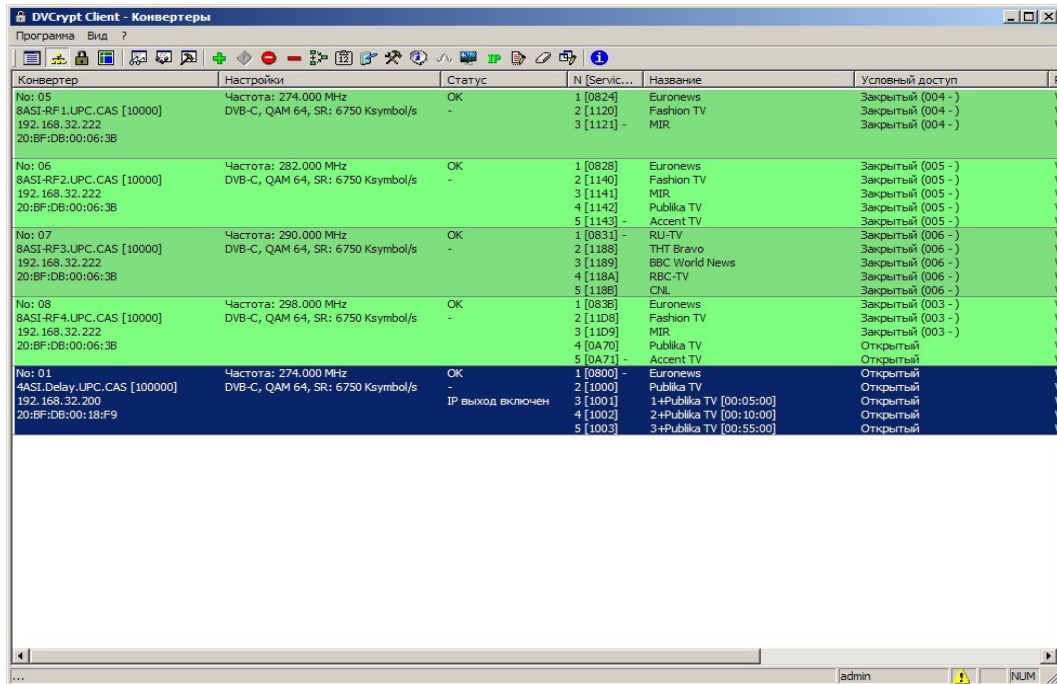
DVCrypt Client - Конвертеры

Программа Вид ?

| Конвертер | Настройки | Статус | N [Servic... | Название | Условный доступ |
|---|---|---|---|---|---|
| No: 05 8ASI-RF1.UPC.CAS [10000] 192.168.32.222 20:BF:DB:00:06:3B | Частота: 274.000 MHz DVB-C, QAM 64, SR: 6750 Ksymbol/s | OK - | 1 [0824] 2 [1120] 3 [1121] - | Euronews Fashion TV MIR | Закрытый (004 - ) Закрытый (004 - ) Закрытый (004 - ) |
| No: 06 8ASI-RF2.UPC.CAS [10000] 192.168.32.222 20:BF:DB:00:06:3B | Частота: 282.000 MHz DVB-C, QAM 64, SR: 6750 Ksymbol/s | OK - | 1 [0828] 2 [1140] 3 [1141] 4 [1142] 5 [1143] - | Euronews Fashion TV MIR Publika TV Accent TV | Закрытый (005 - ) Закрытый (005 - ) Закрытый (005 - ) Закрытый (005 - ) Закрытый (005 - ) |
| No: 07 8ASI-RF3.UPC.CAS [10000] 192.168.32.222 20:BF:DB:00:06:3B | Частота: 290.000 MHz DVB-C, QAM 64, SR: 6750 Ksymbol/s | OK - | 1 [0831] - 2 [1188] 3 [1189] 4 [118A] 5 [118B] | RU-TV THT Bravo BBC World News RBC-TV CNL | Закрытый (006 - ) Закрытый (006 - ) Закрытый (006 - ) Закрытый (006 - ) Закрытый (006 - ) |
| No: 08 8ASI-RF4.UPC.CAS [10000] 192.168.32.222 20:BF:DB:00:06:3B | Частота: 298.000 MHz DVB-C, QAM 64, SR: 6750 Ksymbol/s | OK - | 1 [083B] 2 [11D8] 3 [11D9] 4 [0A70] 5 [0A71] - | Euronews Fashion TV MIR Publika TV Accent TV | Закрытый (003 - ) Закрытый (003 - ) Закрытый (003 - ) Открытый Открытый |
| No: 01 4ASI.Delay.UPC.CAS [100000] 192.168.32.200 20:BF:DB:00:18:F9 | Частота: 274.000 MHz DVB-C, QAM 64, SR: 6750 Ksymbol/s | OK - IP выход включен | 1 [0800] - 2 [1000] 3 [1001] 4 [1002] 5 [1003] | Euronews Publika TV 1+Publika TV [00:05:00] 2+Publika TV [00:10:00] 3+Publika TV [00:55:00] | Открытый Открытый Открытый Открытый Открытый |

...
admin NUM